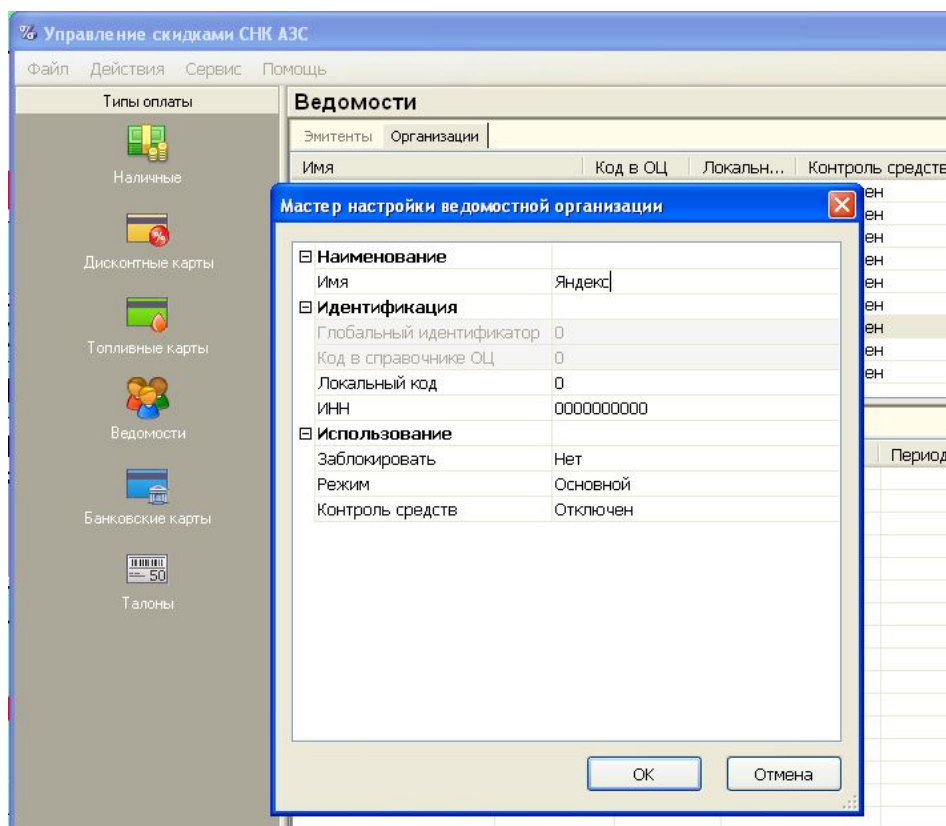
Управление скидками СНК АЗС

Файл Действия Сервис Помощь

Типы оплаты

Наличные

Дисконтные карты

Топливные карты

Ведомости

Банковские карты

50

Талоны

Ведомости

Эмитенты Организации

Имя Код в ОЦ Локальн... Контроль средств

ен
ен
ен
ен
ен
ен
ен
ен
ен

Период

Мастер настройки ведомостной организации

| | |
|---|---|
| ⊟ Наименование | |
| Имя | Яндекс |
| ⊟ Идентификация | |
| Глобальный идентификатор | 0 |
| Код в справочнике ОЦ | 0 |
| Локальный код | 0 |
| ИНН | 0000000000 |
| ⊟ Использование | |
| Заблокировать | Нет |
| Режим | Основной |
| Контроль средств | Отключен |

OK Отмена